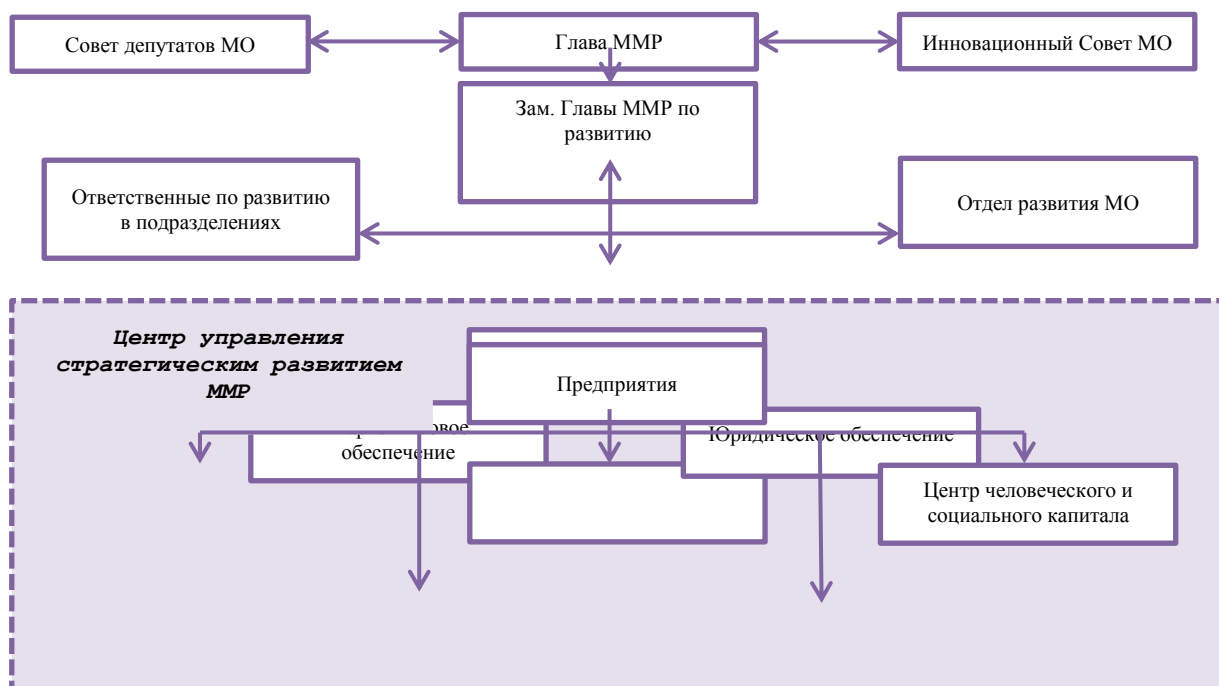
Совет депутатов МО

Глава ММР

Инновационный Совет МО

Зам. Главы ММР по развитию

Ответственные по развитию в подразделениях

Отдел развития МО

Центр управления стратегическим развитием ММР

Предприятия

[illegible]овое обеспечение

Юридическое обеспечение

Центр человеческого и социального капитала